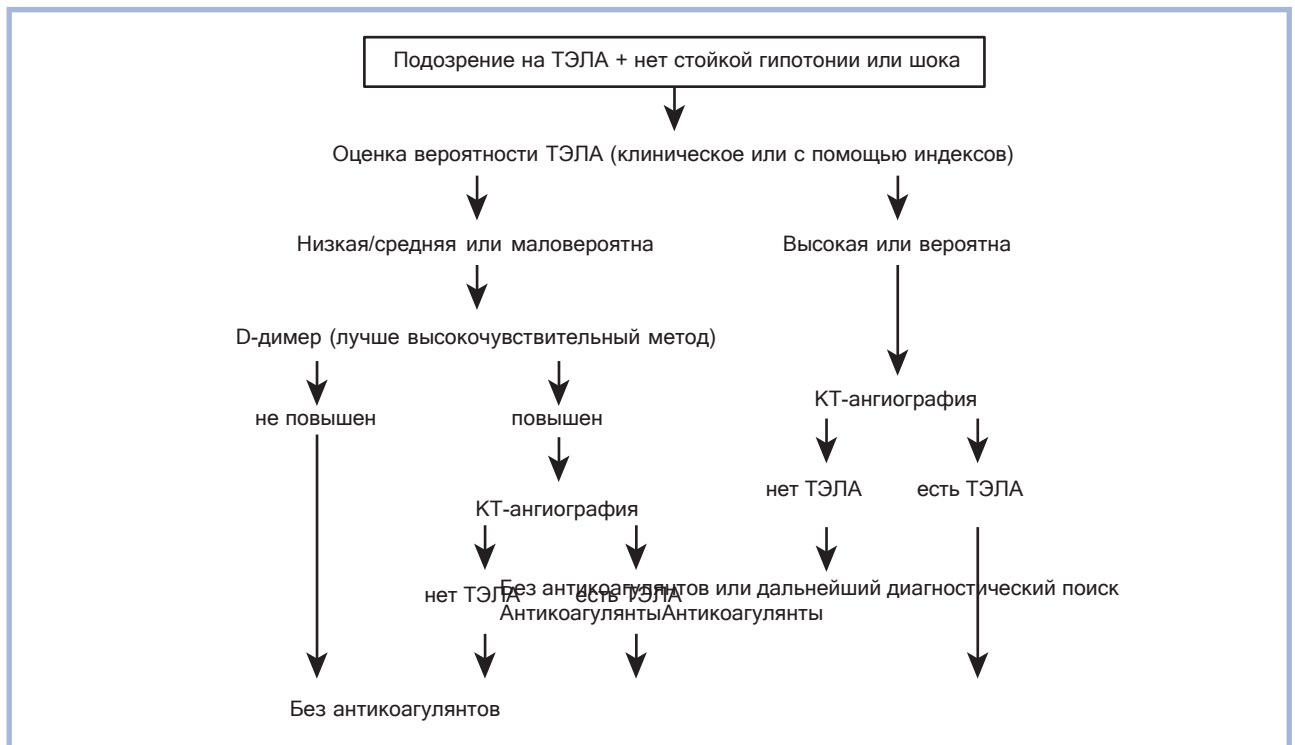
Подозрение на ТЭЛА + нет стойкой гипотонии или шока

Оценка вероятности ТЭЛА (клиническое или с помощью индексов)

Низкая/средняя или маловероятна

Высокая или вероятна

D-димер (лучше высокочувствительный метод)

не повышен

повышен

КТ-ангиография

КТ-ангиография

нет ТЭЛА

есть ТЭЛА

нет ТЭЛА

есть ТЭЛА

Без антикоагулянтов или дальнейший диагностический поиск

Антикоагулянты

Антикоагулянты

Без антикоагулянтов